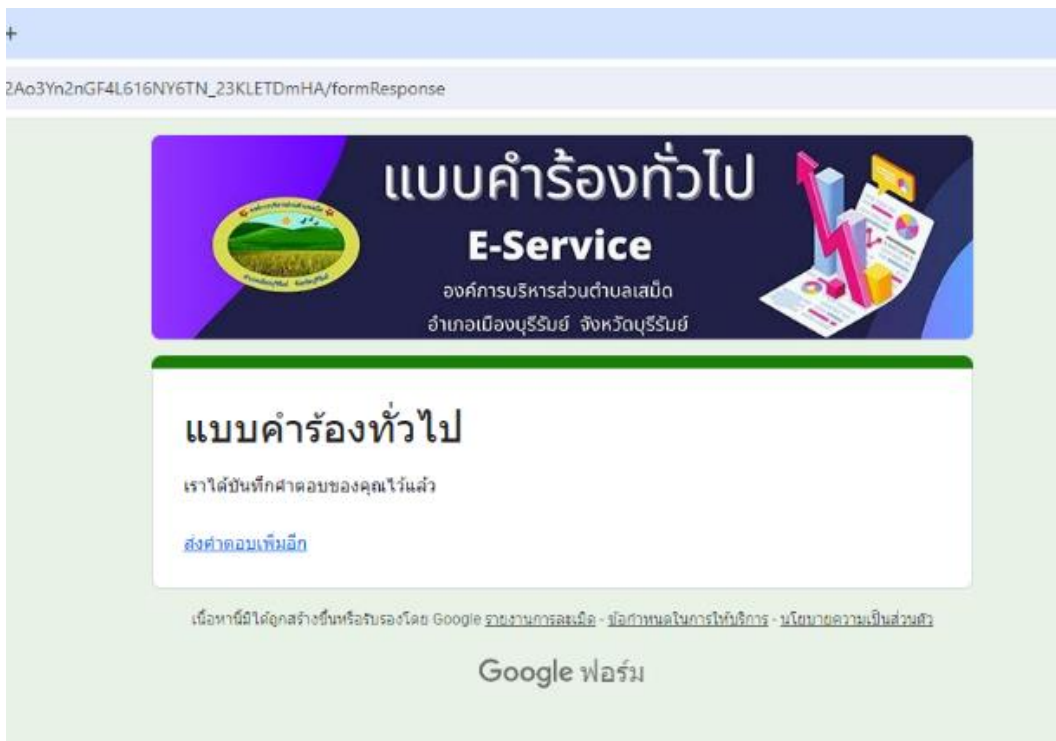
+

2Ao3Yn2nGF4L616NY6TN_23KLETDmHA/formResponse

แบบคำร้องทั่วไป
E-Service
องค์การบริหารส่วนตำบลเสม็ด
อำเภอเมืองบุรีรัมย์ จังหวัดบุรีรัมย์

แบบคำร้องทั่วไป

เราได้บันทึกคำตอบของคุณไว้แล้ว

ส่งคำตอบเพิ่มอีก

เนื้อหานี้มิได้ถูกสร้างขึ้นหรือรับรองโดย Google รายงานการละเมิด - ข้อกำหนดในการให้บริการ - นโยบายความเป็นส่วนตัว

Google ฟอร์ม